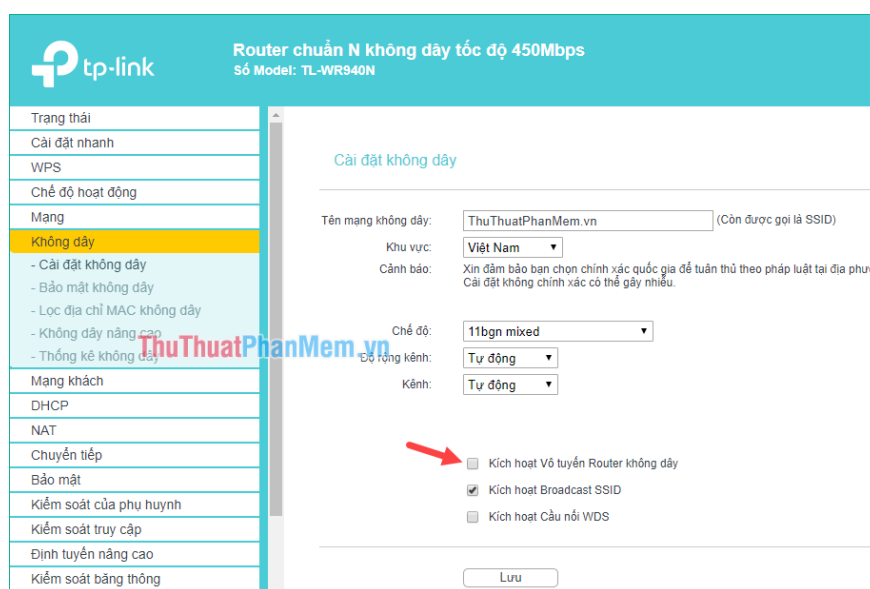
tp-link

Router chuẩn N không dây tốc độ 450Mbps
Số Model: TL-WR940N

Trạng thái
Cài đặt nhanh
WPS
Chế độ hoạt động
Mạng
Không dây
- Cài đặt không dây
- Bảo mật không dây
- Lọc địa chỉ MAC không dây
- Không dây nâng cao
- Thống kê không dây
Mạng khách
DHCP
NAT
Chuyển tiếp
Bảo mật
Kiểm soát của phụ huynh
Kiểm soát truy cập
Định tuyến nâng cao
Kiểm soát băng thông

Cài đặt không dây

Tên mạng không dây: ThuThuatPhanMem.vn (Còn được gọi là SSID)
Khu vực: Việt Nam
Cảnh báo: Xin đảm bảo ban chọn chính xác quốc gia để tuân thủ theo pháp luật tại địa phư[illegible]
Cài đặt không chính xác có thể gây nhiễu.

Chế độ: 11bgn mixed
Độ rộng kênh: Tự động
Kênh: Tự động

Kích hoạt Vô tuyến Router không dây
Kích hoạt Broadcast SSID
Kích hoạt Cầu nối WDS

Lưu

ThuThuatPhanMem.vn